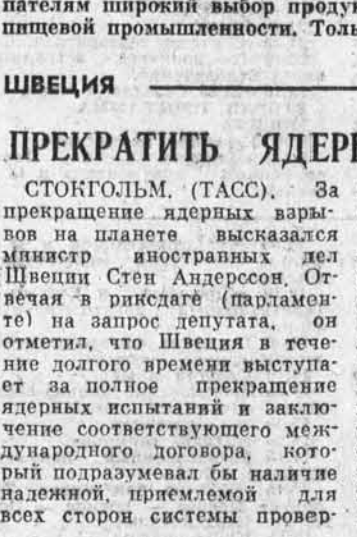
пателям широкий выбор продук пищевой промышленности. Толь

ШВЕЦИЯ

ПРЕКРАТИТЬ ЯДЕРН

СТОКГОЛЬМ. (ТАСС). За прекращение ядерных взрывов на планете высказался министр иностранных дел Швеции Стен Андерссон. Отвечая в риксдаге (парламенте) на запрос депутата, он отметил, что Швеция в течение долгого времени выступает за полное прекращение ядерных испытаний и заключение соответствующего международного договора, который подразумевал бы наличие надежной, приемлемой для всех сторон системы провер-